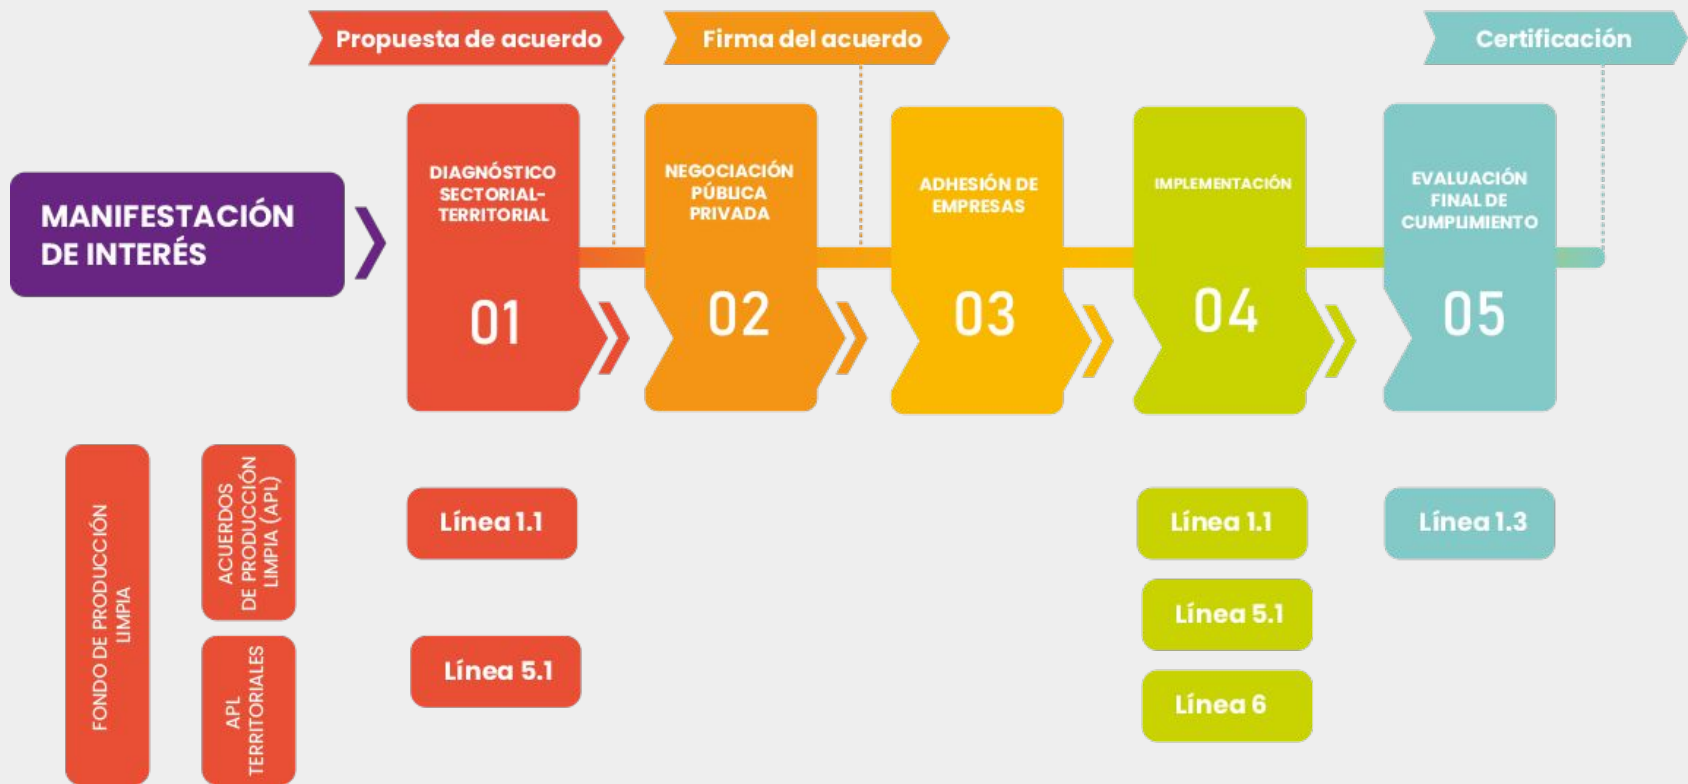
Propuesta de acuerdo

Firma del acuerdo

Certificación

MANIFESTACIÓN DE INTERÉS

DIAGNÓSTICO SECTORIAL-TERRITORIAL

01

NEGOCIACIÓN PÚBLICA PRIVADA

02

ADHESIÓN DE EMPRESAS

03

IMPLEMENTACIÓN

04

EVALUACIÓN FINAL DE CUMPLIMIENTO

05

FONDO DE PRODUCCIÓN LIMPIA

ACUERDOS DE PRODUCCIÓN LIMPIA (APL)

APL TERRITORIALES

Línea 1.1

Línea 5.1

Línea 1.1

Línea 5.1

Línea 6

Línea 1.3